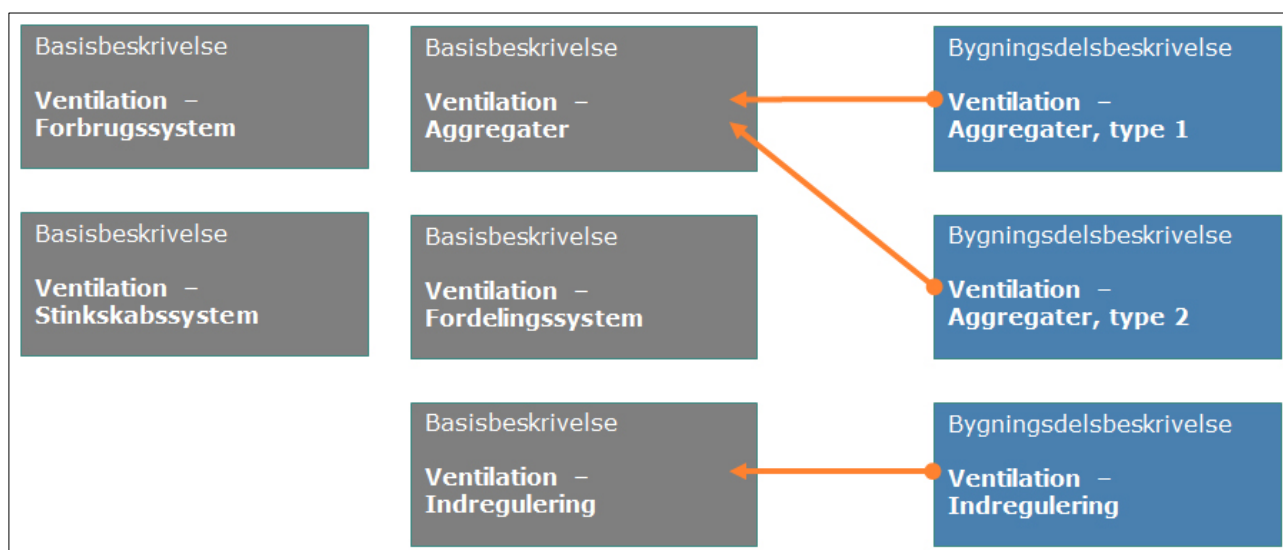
Basisbeskrivelse

Ventilation – Forbrugssystem

Basisbeskrivelse

Ventilation – Aggregater

Bygningsdelsbeskrivelse

Ventilation – Aggregater, type 1

Basisbeskrivelse

Ventilation – Stinkskabssystem

Basisbeskrivelse

Ventilation – Fordelingssystem

Bygningsdelsbeskrivelse

Ventilation – Aggregater, type 2

Basisbeskrivelse

Ventilation – Indregulering

Bygningsdelsbeskrivelse

Ventilation – Indregulering